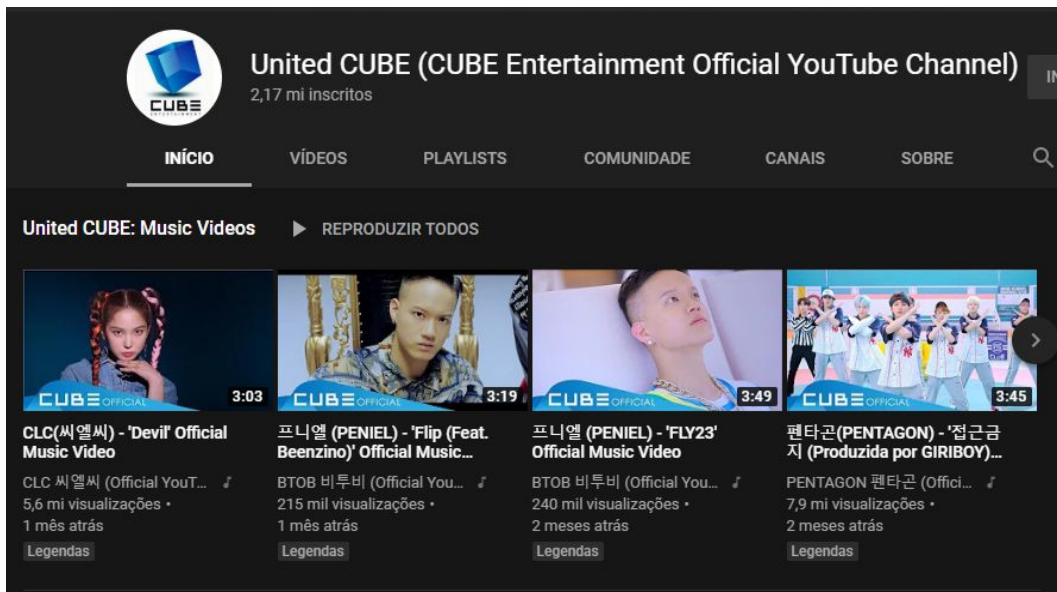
CUBE ENTERTAINMENT

United CUBE (CUBE Entertainment Official YouTube Channel)

2,17 mi inscritos

IN

INÍCIO VÍDEOS PLAYLISTS COMUNIDADE CANAIS SOBRE

United CUBE: Music Videos

REPRODUZIR TODOS

CUBE OFFICIAL 3:03

CLC(씨엘씨) - 'Devil' Official Music Video

CLC 씨엘씨 (Official YouT...

5,6 mi visualizações •

1 mês atrás

Legendas

CUBE OFFICIAL 3:19

프니엘 (PENIEL) - 'Flip (Feat. Beenzino)' Official Music...

BTOB 비투비 (Official You...

215 mil visualizações •

1 mês atrás

Legendas

CUBE OFFICIAL 3:49

프니엘 (PENIEL) - 'FLY23' Official Music Video

BTOB 비투비 (Official You...

240 mil visualizações •

2 meses atrás

Legendas

CUBE OFFICIAL 3:45

펜타곤(PENTAGON) - '접근금지 (Produzida por GIRIBOY)...

PENTAGON 펜타곤 (Offici...

7,9 mi visualizações •

2 meses atrás

Legendas